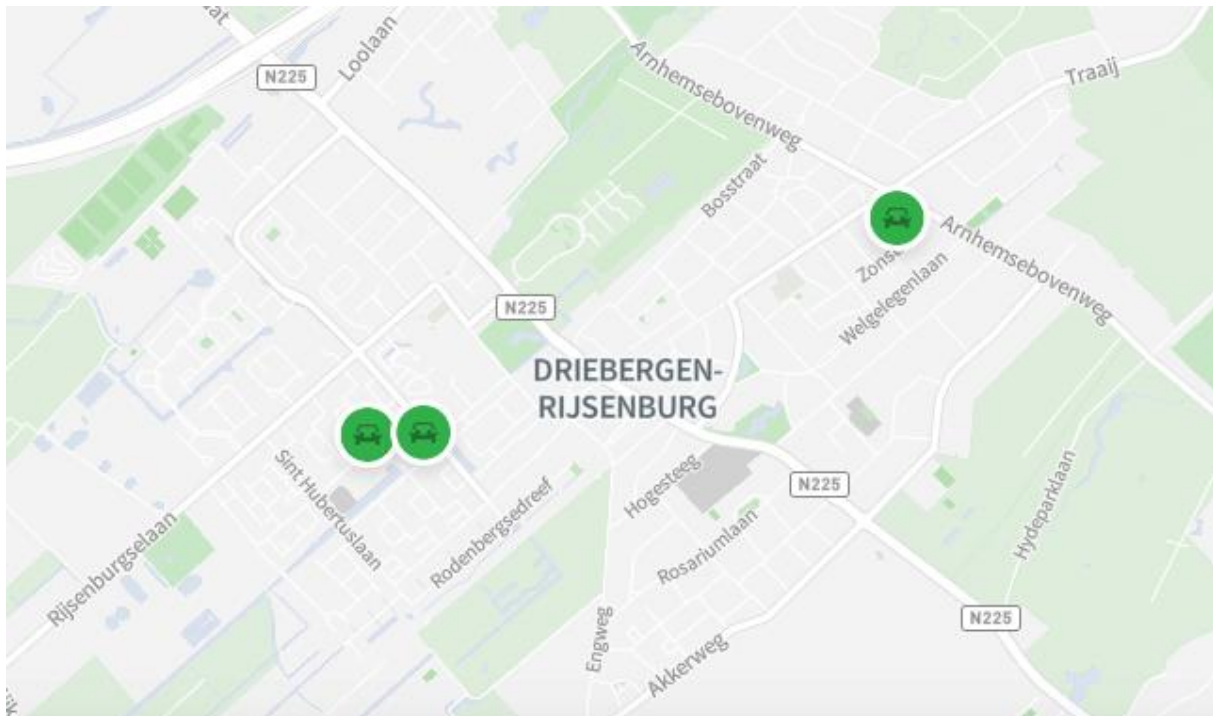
N225
Loolaan
Arnhemsebovenweg
Traaij
Bosstraat
Zonst
Arnhemsebovenweg
Welgelegenlaan
N225
DRIEBERGEN-RIJSENBURG
Sint Hubertuslaan
Rodenbergsedreef
Hogesteeg
N225
Hydeparklaan
Rijsenburgselaan
Rosariumlaan
Engweg
Akkerweg
N225